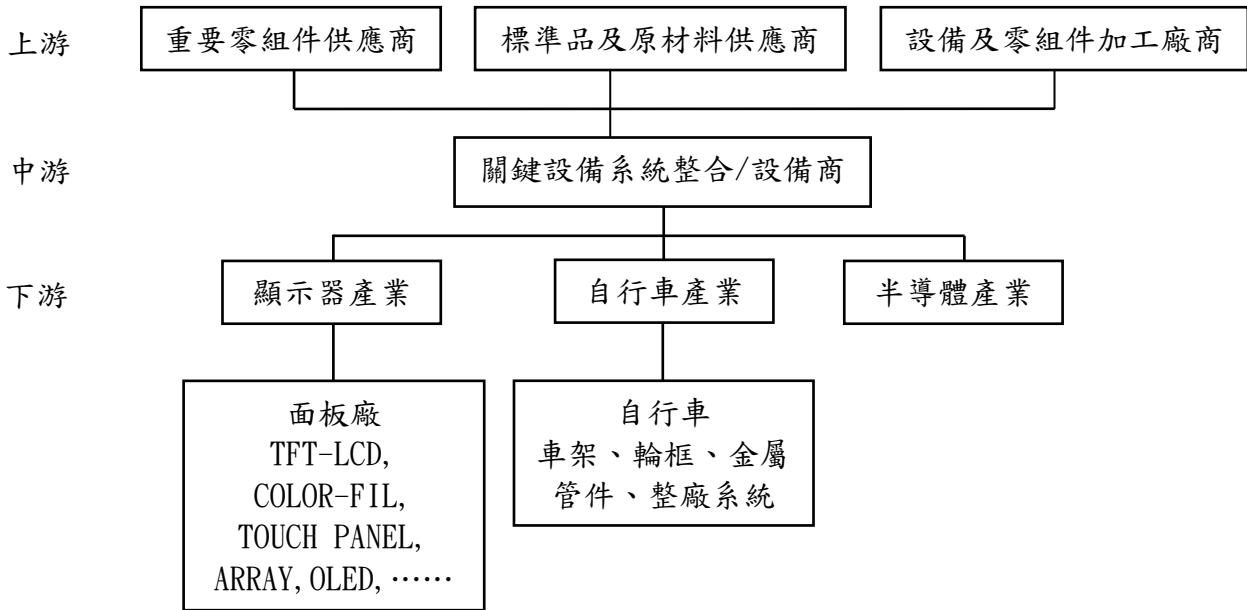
上游

重要零組件供應商

標準品及原材料供應商

設備及零組件加工廠商

中游

關鍵設備系統整合/設備商

下游

顯示器產業

自行車產業

半導體產業

面板廠
TFT-LCD,
COLOR-FIL,
TOUCH PANEL,
ARRAY, OLED, ……

自行車
車架、輪框、金屬管件、整廠系統